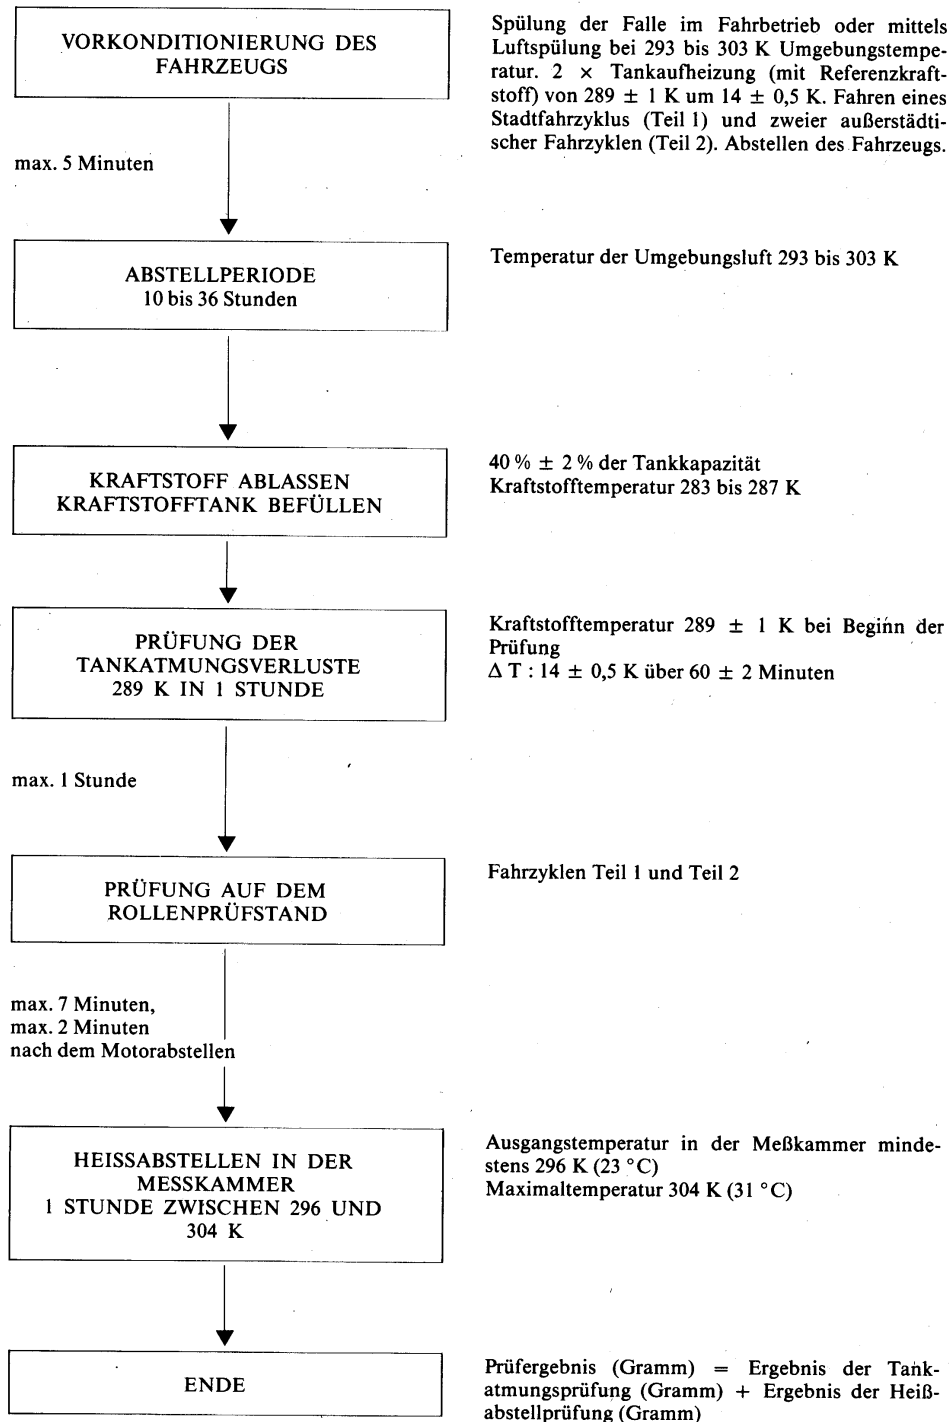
VORKONDITIONIERUNG DES FAHRZEUGS

Spülung der Falle im Fahrbetrieb oder mittels Luftspülung bei 293 bis 303 K Umgebungstemperatur. 2 × Tankaufheizung (mit Referenzkraftstoff) von 289 ± 1 K um 14 ± 0,5 K. Fahren eines Stadtfahrzyklus (Teil 1) und zweier außerstädtischer Fahrzyklen (Teil 2). Abstellen des Fahrzeugs.

max. 5 Minuten

ABSTELLPERIODE
10 bis 36 Stunden

Temperatur der Umgebungsluft 293 bis 303 K

KRAFTSTOFF ABLASSEN
KRAFTSTOFFTANK BEFÜLLEN

40 % ± 2 % der Tankkapazität
Kraftstofftemperatur 283 bis 287 K

PRÜFUNG DER TANKATMUNGSVERLUSTE
289 K IN 1 STUNDE

Kraftstofftemperatur 289 ± 1 K bei Beginn der Prüfung
$\Delta T$ : 14 ± 0,5 K über 60 ± 2 Minuten

max. 1 Stunde

PRÜFUNG AUF DEM ROLLENPRÜFSTAND

Fahrzyklen Teil 1 und Teil 2

max. 7 Minuten,
max. 2 Minuten
nach dem Motorabstellen

HEISSABSTELLEN IN DER MESSKAMMER
1 STUNDE ZWISCHEN 296 UND 304 K

Ausgangstemperatur in der Meßkammer mindestens 296 K (23 °C)
Maximaltemperatur 304 K (31 °C)

ENDE

Prüfergebnis (Gramm) = Ergebnis der Tankatmungsprüfung (Gramm) + Ergebnis der Heißabstellprüfung (Gramm)